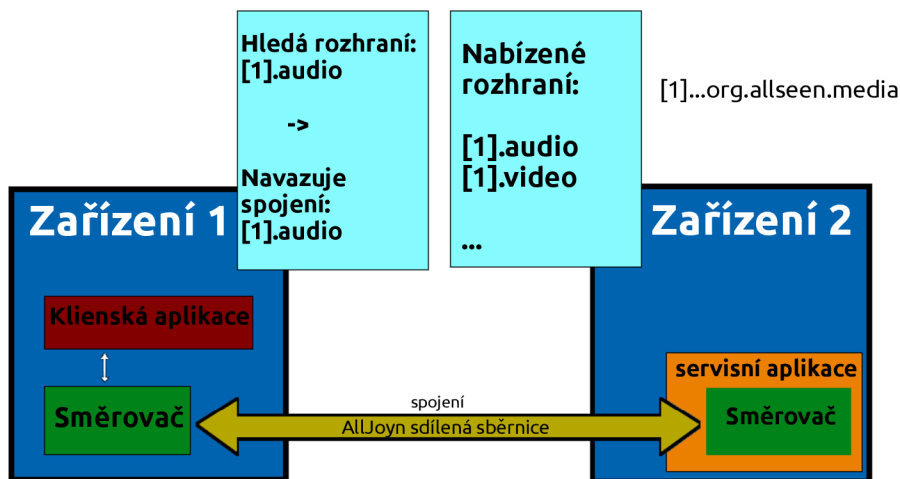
Hledá rozhraní:
[1].audio

->

Navazuje spojení:
[1].audio

Nabízené rozhraní:

[1].audio
[1].video

...

[1]...org.allseen.media

Zařízení 1

Klienská aplikace

Směrovač

Zařízení 2

servisní aplikace

Směrovač

spojení

AllJoyn sdílená sběrnice